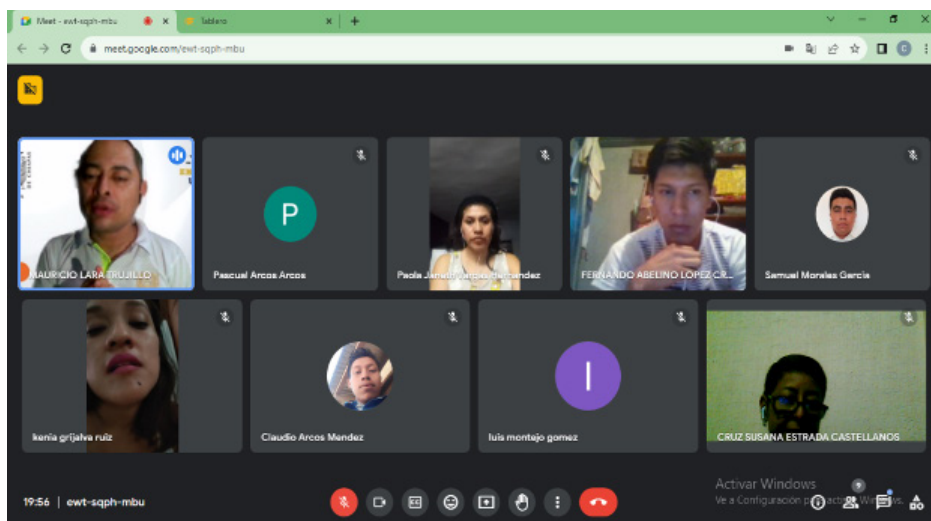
Meet - ewt-sqph-mbu
Tablero
+
meet.google.com/ewt-sqph-mbu

MAURICIO LARA TRUJILLO
P
Pascual Arcos Arcos
Paola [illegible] Mendez
FERNANDO ABELINO LOPEZ CR...
Samuel Morales Garcia
kenia grijalva ruiz
Claudio Arcos Mendez
I
luis montejo gomez
CRUZ SUSANA ESTRADA CASTELLANOS

19:56 | ewt-sqph-mbu
Activar Windows
Ve a Configuración para activar Windows.
6